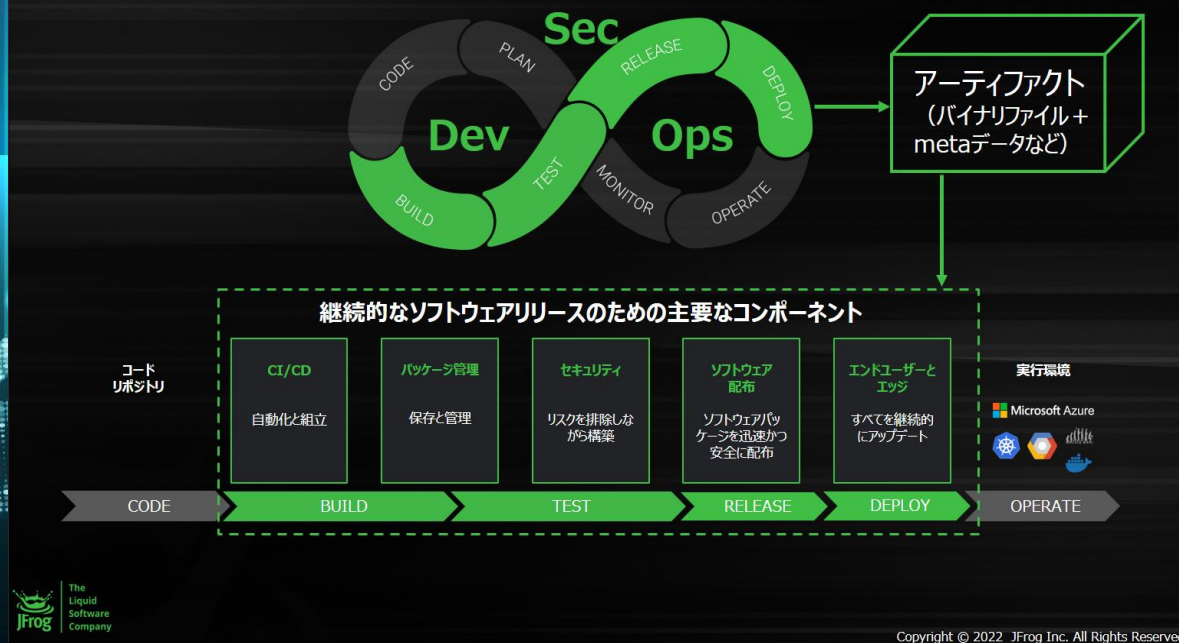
Sec

CODE
PLAN
RELEASE
DEPLOY
Dev
Ops
BUILD
TEST
MONITOR
OPERATE

アーティファクト
（バイナリファイル＋metaデータなど）

継続的なソフトウェアリリースのための主要なコンポーネント

コード
リポジトリ

CI/CD
自動化と組立

パッケージ管理
保存と管理

セキュリティ
リスクを排除しながら構築

ソフトウェア配布
ソフトウェアパッケージを迅速かつ安全に配布

エンドユーザーとエッジ
すべてを継続的にアップデート

実行環境
Microsoft Azure

CODE
BUILD
TEST
RELEASE
DEPLOY
OPERATE

JFrog
The Liquid Software Company

Copyright © 2022 JFrog Inc. All Rights Reserve